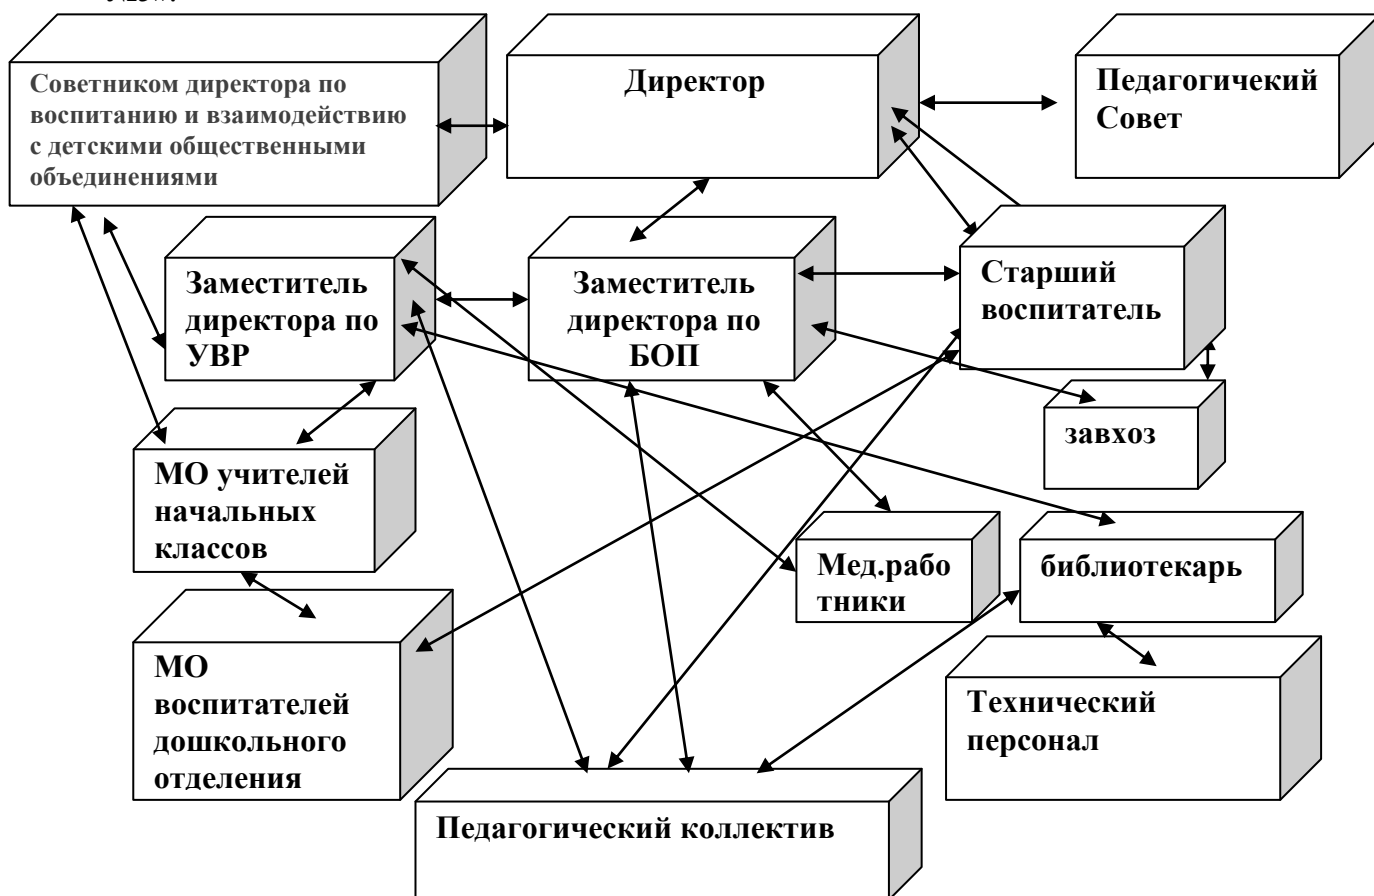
Советником директора по воспитанию и взаимодействию с детскими общественными объединениями

Директор

Педагогичекий Совет

Заместитель директора по УВР

Заместитель директора по БОП

Старший воспитатель

завхоз

МО учителей начальных классов

Мед.работники

библиотекарь

МО воспитателей дошкольного отделения

Технический персонал

Педагогический коллектив